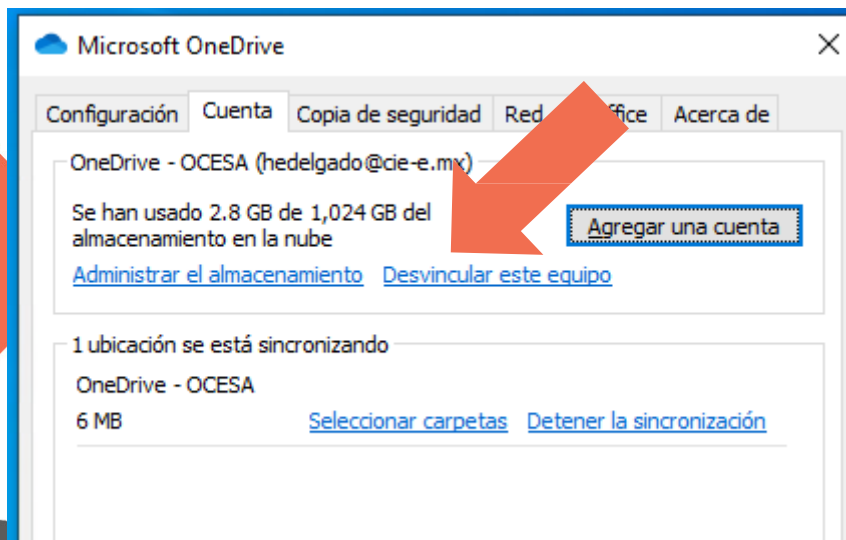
Microsoft OneDrive

Configuración | Cuenta | Copia de seguridad | Red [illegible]ffice | Acerca de

OneDrive - OCESA (hedelgado@cie-e.m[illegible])

Se han usado 2.8 GB de 1,024 GB del almacenamiento en la nube

Agregar una cuenta

Administrar el almacenamiento   Desvincular este equipo

1 ubicación se está sincronizando

OneDrive - OCESA

6 MB   Seleccionar carpetas   Detener la sincronización